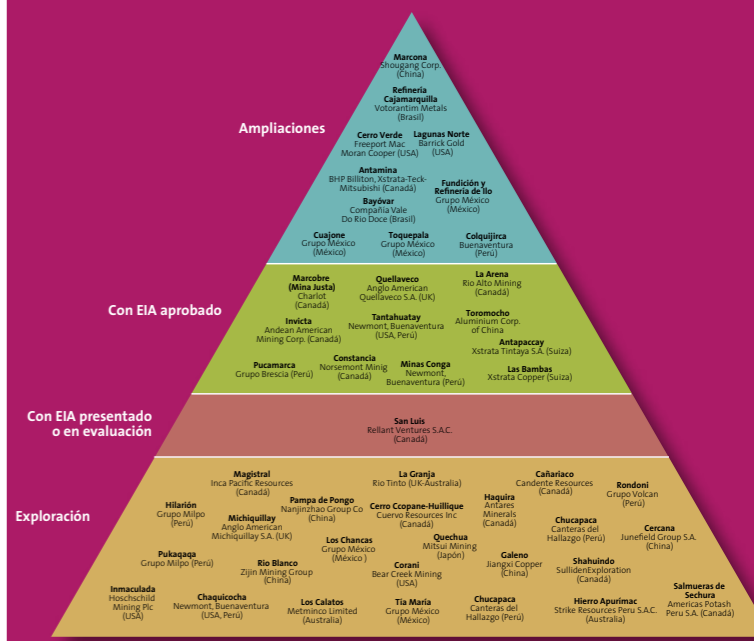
Ampliaciones

Marcona
Shougang Corp.
(China)

Refinería Cajamarquilla
Votorantim Metals
(Brasil)

Cerro Verde
Freeport Mac Moran Cooper (USA)

Lagunas Norte
Barrick Gold
(USA)

Antamina
BHP Billiton, Xstrata-Teck-Mitsubishi (Canadá)

Fundición y Refinería de Ilo
Grupo México
(México)

Bayóvar
Compañía Vale Do Rio Doce (Brasil)

Cuajone
Grupo México
(México)

Toquepala
Grupo México
(México)

Colquijirca
Buenaventura
(Perú)

Con EIA aprobado

Marcobre (Mina Justa)
Charlot
(Canadá)

Quellaveco
Anglo American Quellaveco S.A. (UK)

La Arena
Rio Alto Mining
(Canadá)

Invicta
Andean American Mining Corp. (Canadá)

Tantahuatay
Newmont, Buenaventura
(USA, Perú)

Toromocho
Aluminium Corp. of China

Antapaccay
Xstrata Tintaya S.A. (Suiza)

Pucamarca
Grupo Brescia (Perú)

Constancia
Norsemont Minig
(Canadá)

Minas Conga
Newmont, Buenaventura (Perú)

Las Bambas
Xstrata Copper (Suiza)

Con EIA presentado o en evaluación

San Luis
Reliant Ventures S.A.C.
(Canadá)

Exploración

Magistral
Inca Pacific Resources
(Canadá)

La Granja
Rio Tinto (UK-Australia)

Cañariaco
Candente Resources
(Canadá)

Rondoni
Grupo Volcan
(Perú)

Hilarión
Grupo Milpo
(Perú)

Pampa de Pongo
Nanjinzhao Group Co
(China)

Michiquillay
Anglo American Michiquillay S.A. (UK)

Cerro Ccopane-Huillique
Cuervo Resources Inc
(Canadá)

Haquira
Antares Minerals
(Canadá)

Chucapaca
Canteras del Hallazgo (Perú)

Cercana
Junefield Group S.A.
(China)

Los Chancas
Grupo México
(México)

Quechua
Mitsui Mining
(Japón)

Pukaqaqa
Grupo Milpo (Perú)

Rio Blanco
Zijin Mining Group
(China)

Corani
Bear Creek Mining
(USA)

Galeno
Jiangxi Copper
(China)

Shahuindo
SullidenExploration
(Canadá)

Inmaculada
Hoschschild Mining Plc
(USA)

Chaquicocha
Newmont, Buenaventura
(USA, Perú)

Los Calatos
Metminco Limited
(Australia)

Tía María
Grupo México
(México)

Chucapaca
Canteras del Hallazgo (Perú)

Hierro Apurimac
Strike Resources Peru S.A.C.
(Australia)

Salmueras de Sechura
Americas Potash Peru S.A. (Canadá)